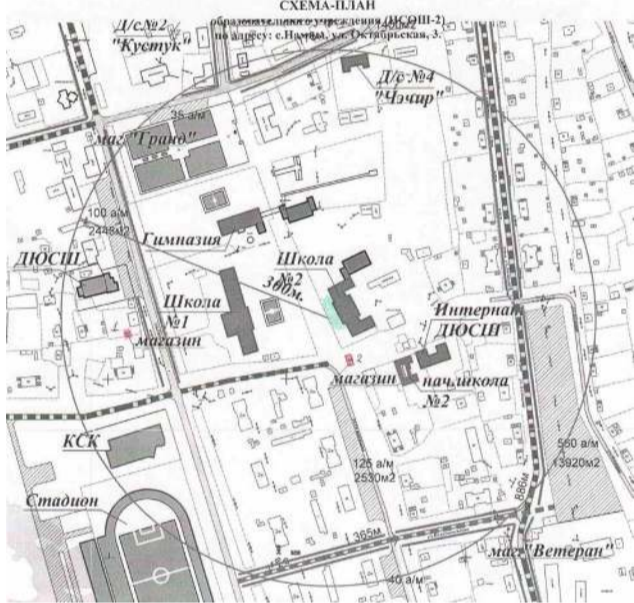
СХЕМА-ПЛАН
образовательного учреждения (НСОШ-2)
по адресу: с.Намцы, ул. Октябрьская, 3.

Д/с №2
"Кустук"

Д/с №4
"Чэчир"

маг."Гранд"

35 а/м

100 а/м
2448м2

Гимназия

ДЮСШ

Школа
№2
300м.

Школа
№1

магазин

Интернат
ДЮСШ

магазин

нач.школа
№2

КСК

550 а/м
13920м2

125 а/м
2530м2

Стадион

365м

886м

маг."Ветеран"

40 а/м